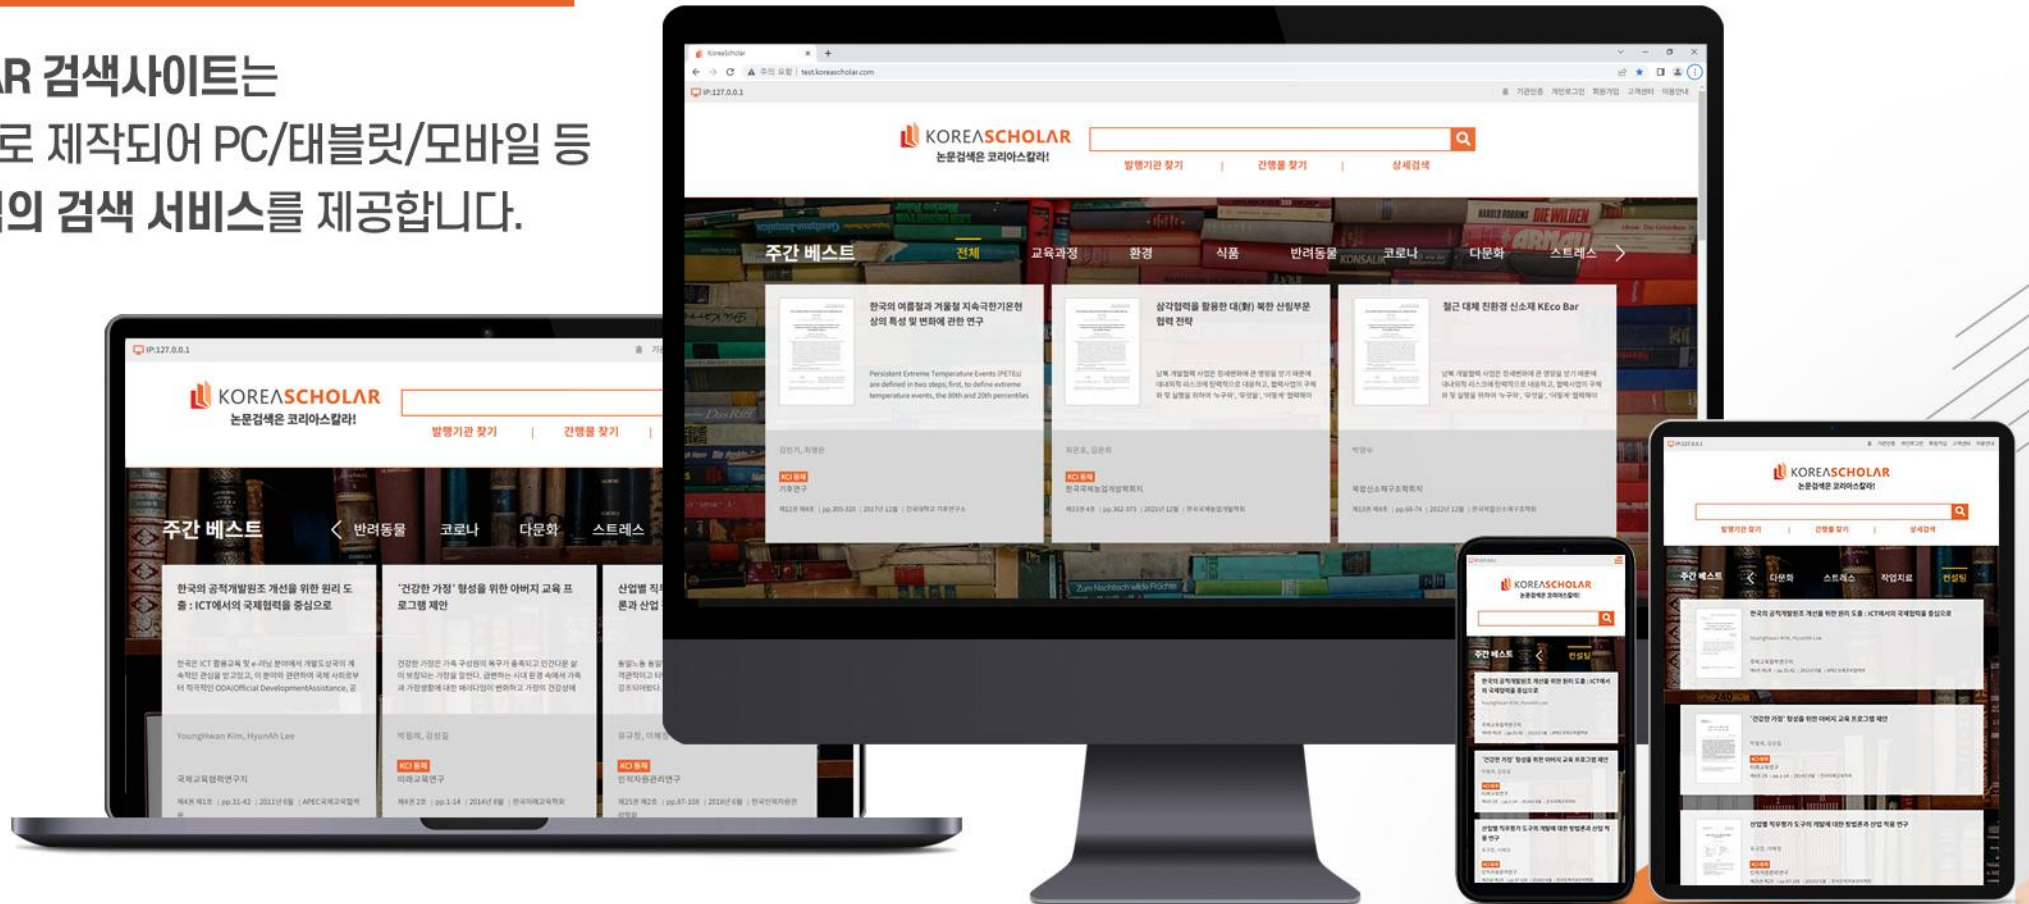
AR 검색사이트는
로 제작되어 PC/태블릿/모바일 등
의 검색 서비스를 제공합니다.

KoreaScholar
test.koreascholar.com
IP:127.0.0.1
기관인증 개인로그인 회원가입 고객센터 이용안내

KOREASCHOLAR
논문검색은 코리아스칼라!
발행기관 찾기 | 간행물 찾기 | 상세검색

주간 베스트 전체 교육과정 환경 식품 반려동물 코로나 다문화 스트레스

한국의 여름철과 겨울철 지속극한기온현상의 특성 및 변화에 관한 연구
Persistent Extreme Temperature Events (PETEs) are defined in two steps; first, to define extreme temperature events, the 80th and 20th percentiles
KCI 등재
기후연구

삼각협력을 활용한 대(對) 북한 산림부문 협력 전략
KCI 등재

철근 대체 친환경 신소재 KEco Bar

IP:127.0.0.1
KOREASCHOLAR
논문검색은 코리아스칼라!
발행기관 찾기 | 간행물 찾기 |
주간 베스트 반려동물 코로나 다문화 스트레스

한국의 공적개발원조 개선을 위한 원리 도출 : ICT에서의 국제협력을 중심으로
YoungHwan Kim, HyunAh Lee
국제교육협력연구지

'건강한 가정' 형성을 위한 아버지 교육 프로그램 제안
박정애, 김성길
KCI 등재
미래교육연구

산업별 직
KCI 등재
인적자원관리연구

KOREASCHOLAR
논문검색은 코리아스칼라!
주간 베스트 컨설팅

KOREASCHOLAR
논문검색은 코리아스칼라!
발행기관 찾기 | 간행물 찾기 | 상세검색
주간 베스트 다문화 스트레스 작업치료 컨설팅
한국의 공적개발원조 개선을 위한 원리 도출 : ICT에서의 국제협력을 중심으로
'건강한 가정' 형성을 위한 아버지 교육 프로그램 제안
산업별 직무평가 도구의 개발에 대한 방법론과 산업 적용 연구